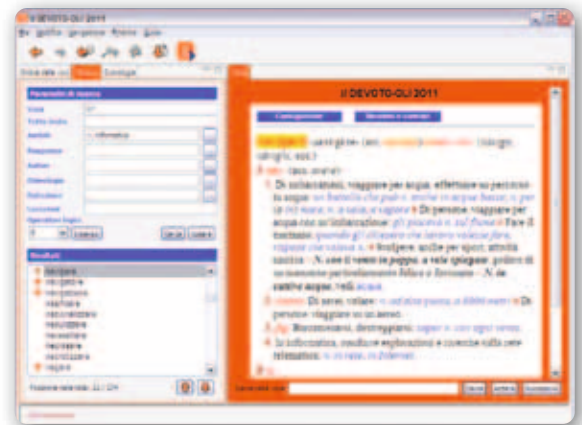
Il DEVOTO-OLI 2011

Parametri di ricerca

Voce

Ambiti

Operatore logico

Risultati

navigare

Il DEVOTO-OLI 2011

Di imbarcazioni, viaggiare per acqua, effettuare un percorso in acqua: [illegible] Di persone, viaggiare per acqua con un'imbarcazione: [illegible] Fare il marinaio: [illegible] Svolgere, anche per sport, attività nautica: N. con il vento in poppa, a vele spiegate, godere di un momento particolarmente felice e fortunato. N. in cattive acque, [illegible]

Di aerei, volare: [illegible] Di persone, viaggiare su un aereo.

fig. Barcamenarsi, destreggiarsi: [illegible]

In informatica, condurre esplorazioni e ricerche sulla rete telematica: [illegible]